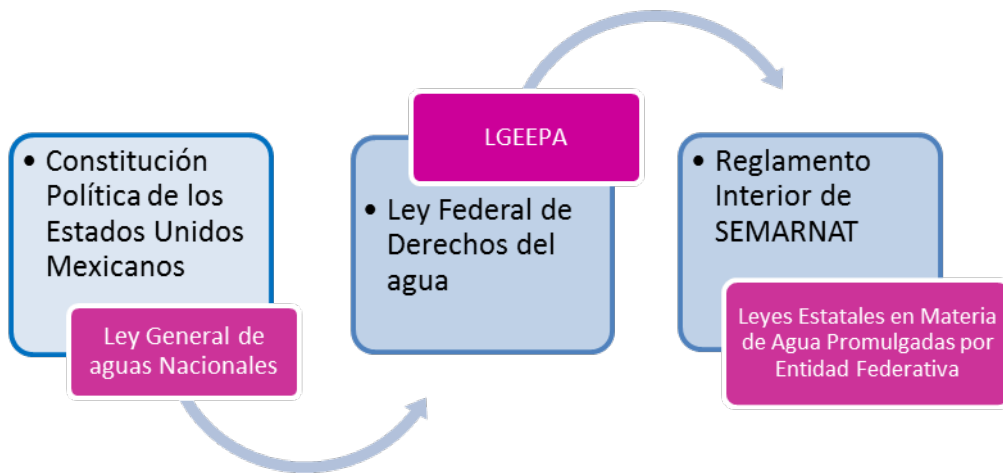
• Constitución Política de los Estados Unidos Mexicanos

Ley General de aguas Nacionales

LGEEPA

• Ley Federal de Derechos del agua

• Reglamento Interior de SEMARNAT

Leyes Estatales en Materia de Agua Promulgadas por Entidad Federativa